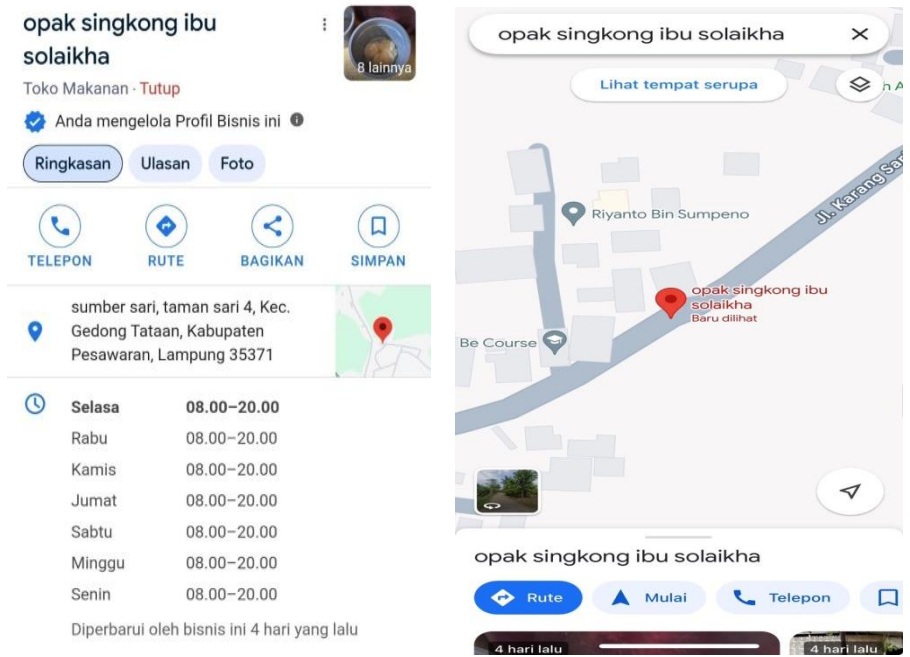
opak singkong ibu solaikha

8 lainnya

Toko Makanan · Tutup

Anda mengelola Profil Bisnis ini

Ringkasan Ulasan Foto

TELEPON RUTE BAGIKAN SIMPAN

sumber sari, taman sari 4, Kec. Gedong Tataan, Kabupaten Pesawaran, Lampung 35371

| | |
|---|---|
| Selasa | 08.00–20.00 |
| Rabu | 08.00–20.00 |
| Kamis | 08.00–20.00 |
| Jumat | 08.00–20.00 |
| Sabtu | 08.00–20.00 |
| Minggu | 08.00–20.00 |
| Senin | 08.00–20.00 |

Diperbarui oleh bisnis ini 4 hari yang lalu

opak singkong ibu solaikha ×

Lihat tempat serupa

Riyanto Bin Sumpeno

Jl. Karang Sar

opak singkong ibu solaikha
Baru dilihat

Be Course

opak singkong ibu solaikha

Rute Mulai Telepon

4 hari lalu 4 hari lalu